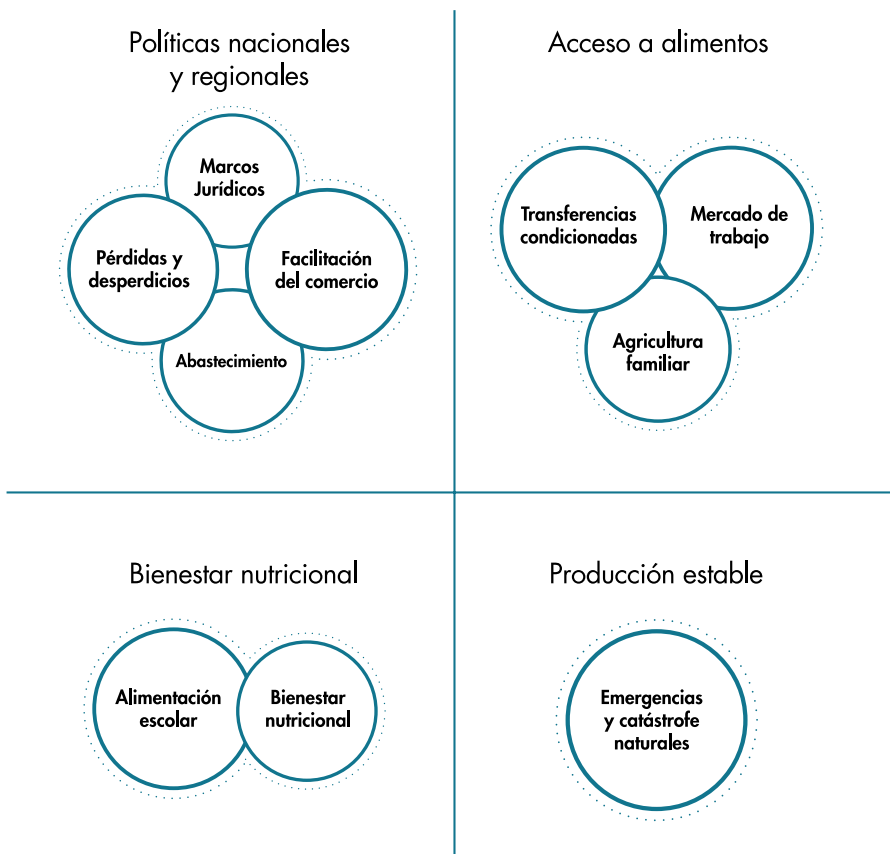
Políticas nacionales y regionales

Marcos Jurídicos

Pérdidas y desperdicios

Facilitación del comercio

Abastecimiento

Acceso a alimentos

Transferencias condicionadas

Mercado de trabajo

Agricultura familiar

Bienestar nutricional

Alimentación escolar

Bienestar nutricional

Producción estable

Emergencias y catástrofe naturales